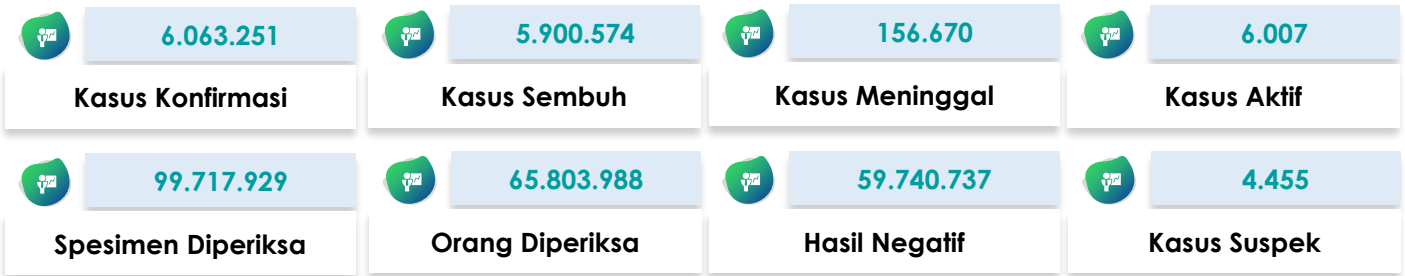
6.063.251

Kasus Konfirmasi

5.900.574

Kasus Sembuh

156.670

Kasus Meninggal

6.007

Kasus Aktif

99.717.929

Spesimen Diperiksa

65.803.988

Orang Diperiksa

59.740.737

Hasil Negatif

4.455

Kasus Suspek